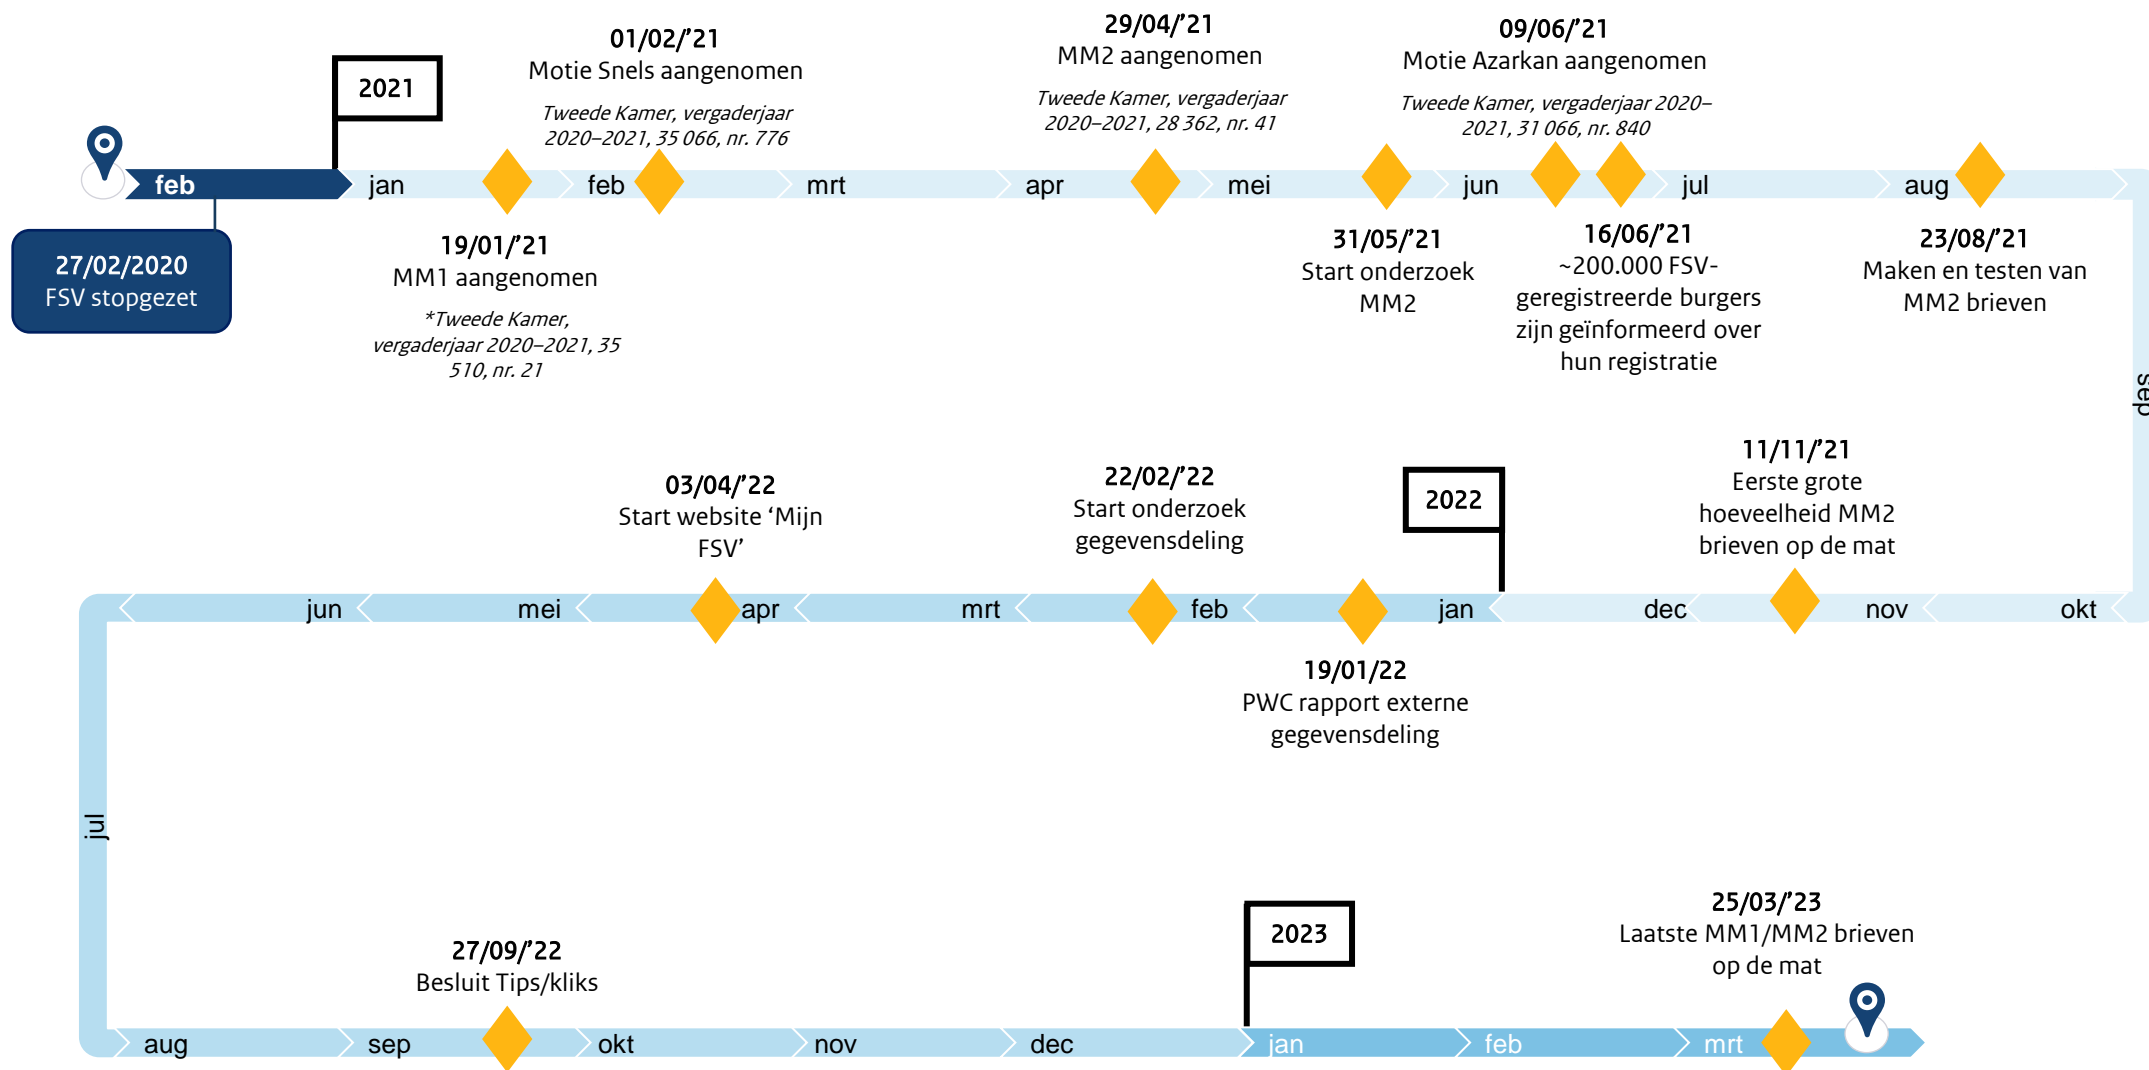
27/02/2020
FSV stopgezet

feb

2021

jan

19/01/’21
MM1 aangenomen
*Tweede Kamer, vergaderjaar 2020–2021, 35 510, nr. 21

01/02/’21
Motie Snels aangenomen
Tweede Kamer, vergaderjaar 2020–2021, 35 066, nr. 776

feb

mrt

apr

29/04/’21
MM2 aangenomen
Tweede Kamer, vergaderjaar 2020–2021, 28 362, nr. 41

mei

31/05/’21
Start onderzoek MM2

jun

09/06/’21
Motie Azarkan aangenomen
Tweede Kamer, vergaderjaar 2020–2021, 31 066, nr. 840

16/06/’21
~200.000 FSV-geregistreerde burgers zijn geïnformeerd over hun registratie

jul

aug

23/08/’21
Maken en testen van MM2 brieven

sep

okt

nov

11/11/’21
Eerste grote hoeveelheid MM2 brieven op de mat

dec

2022

jan

19/01/22
PWC rapport externe gegevensdeling

feb

22/02/’22
Start onderzoek gegevensdeling

mrt

apr

03/04/’22
Start website ‘Mijn FSV’

mei

jun

jul

aug

sep

27/09/’22
Besluit Tips/kliks

okt

nov

dec

2023

jan

feb

mrt

25/03/’23
Laatste MM1/MM2 brieven op de mat